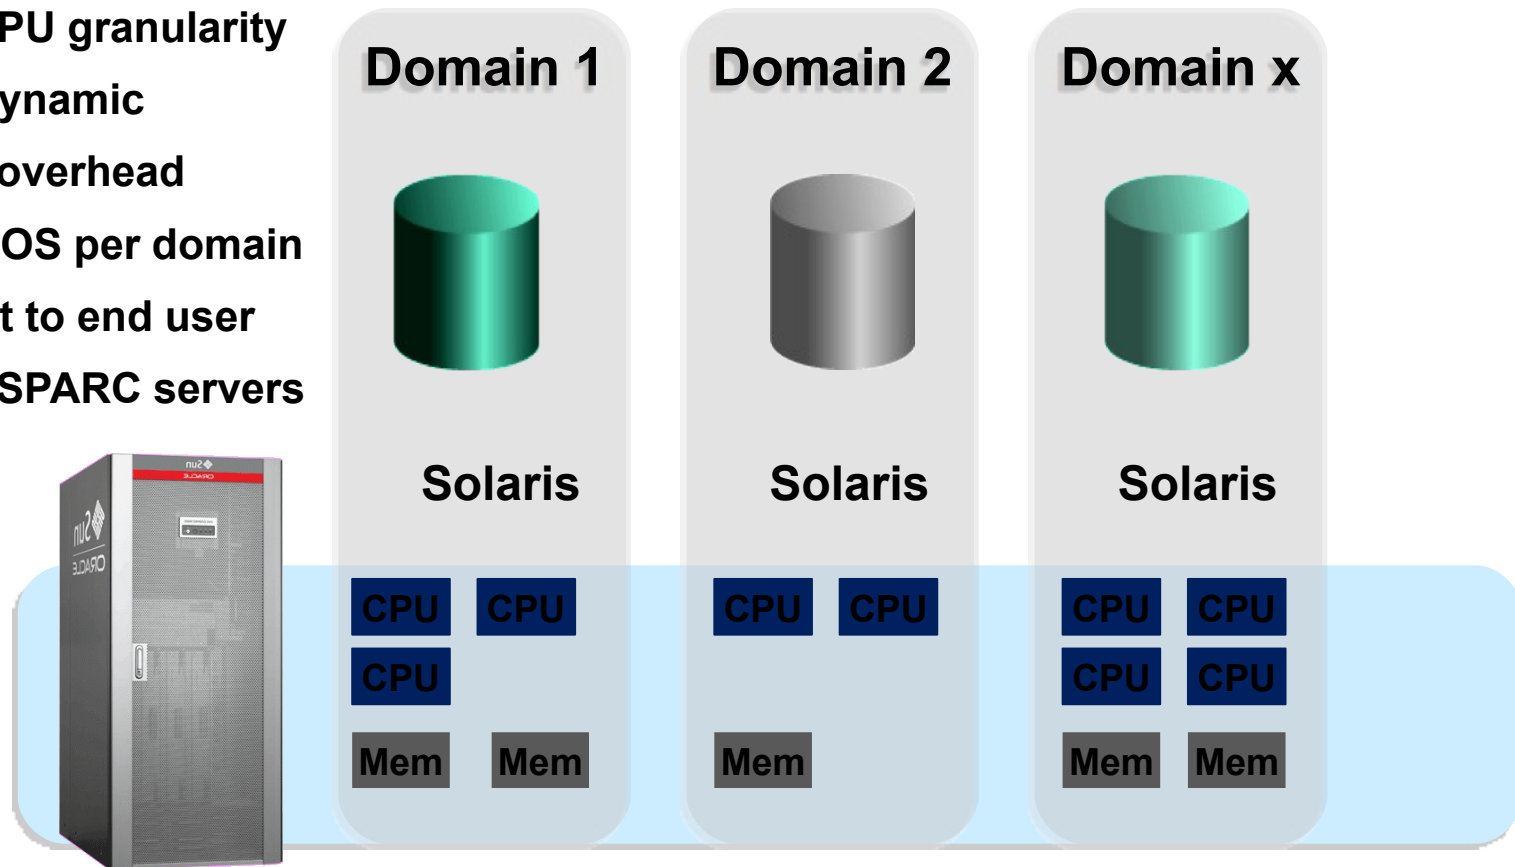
PU granularity
ynamic
overhead
OS per domain
t to end user
SPARC servers

Sun
ORACLE

Domain 1

Solaris

CPU CPU
CPU

Mem Mem

Domain 2

Solaris

CPU CPU

Mem

Domain x

Solaris

CPU CPU
CPU CPU

Mem Mem